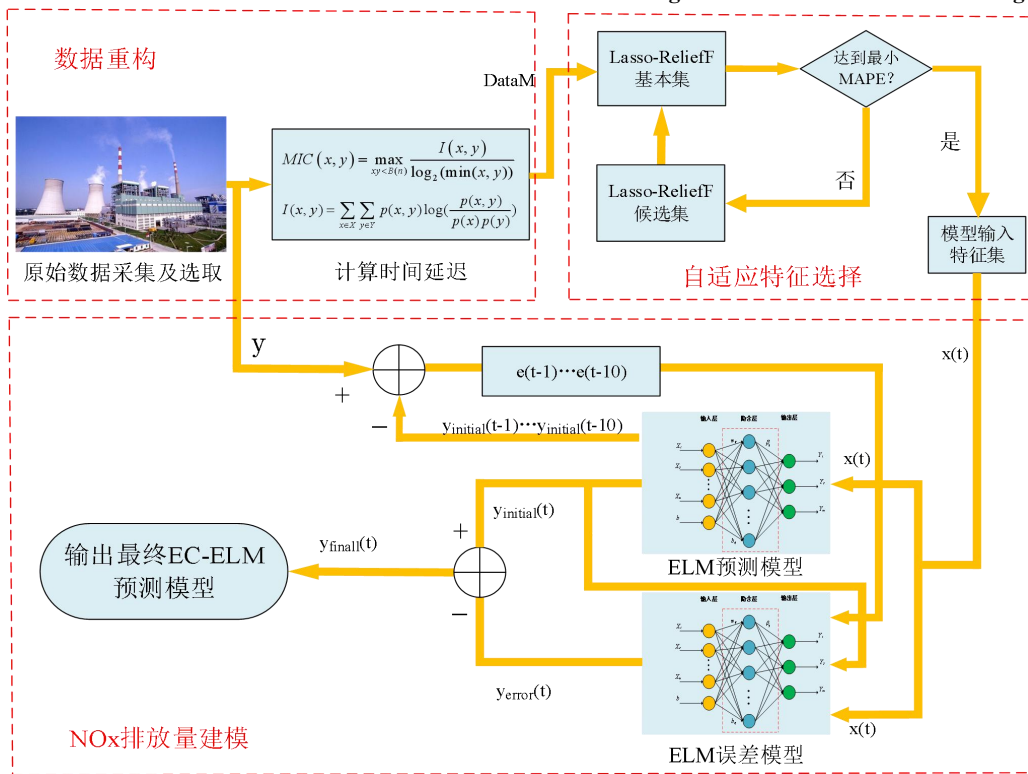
数据重构

原始数据采集及选取

$MIC(x,y)=\max_{xy<B(n)}\frac{I(x,y)}{\log_2(\min(x,y))}$

$I(x,y)=\sum_{x\in X}\sum_{y\in Y}p(x,y)\log(\frac{p(x,y)}{p(x)p(y)})$

计算时间延迟

DataM

Lasso-ReliefF 基本集

达到最小 MAPE?

是

否

Lasso-ReliefF 候选集

模型输入特征集

自适应特征选择

y

+

−

e(t-1)···e(t-10)

x(t)

$y_{initial}$(t-1)···$y_{initial}$(t-10)

输入层 隐含层 输出层

x(t)

$y_{initial}$(t)

+

$y_{finall}$(t)

输出最终EC-ELM 预测模型

ELM预测模型

−

输入层 隐含层 输出层

$y_{error}$(t)

x(t)

NOx排放量建模

ELM误差模型